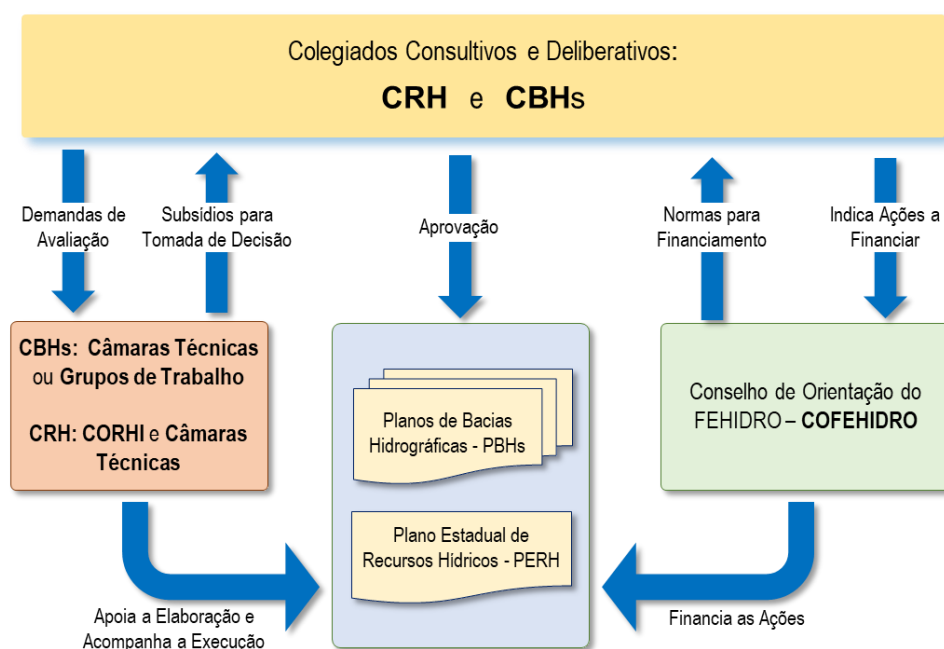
Colegiados Consultivos e Deliberativos:

CRH e CBHs

Demandas de Avaliação

Subsídios para Tomada de Decisão

Aprovação

Normas para Financiamento

Indica Ações a Financiar

CBHs: Câmaras Técnicas ou Grupos de Trabalho

CRH: CORHI e Câmaras Técnicas

Planos de Bacias Hidrográficas - PBHs

Plano Estadual de Recursos Hídricos - PERH

Conselho de Orientação do FEHIDRO – COFEHIDRO

Apoia a Elaboração e Acompanha a Execução

Financia as Ações